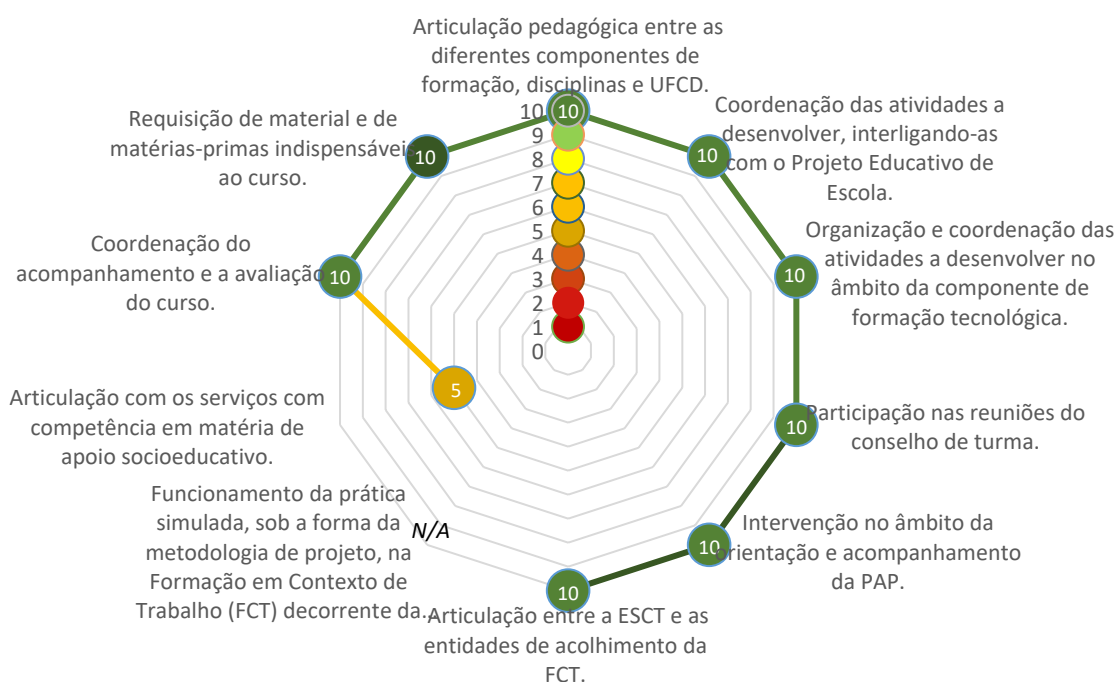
Articulação pedagógica entre as diferentes componentes de formação, disciplinas e UFCD.

10
9
8
7
6
5
4
3
2
1
0

10

Coordenação das atividades a desenvolver, interligando-as com o Projeto Educativo de Escola.

10

Organização e coordenação das atividades a desenvolver no âmbito da componente de formação tecnológica.

10

Participação nas reuniões do conselho de turma.

10

Intervenção no âmbito da orientação e acompanhamento da PAP.

10

Articulação entre a ESCT e as entidades de acolhimento da FCT.

10

Funcionamento da prática simulada, sob a forma da metodologia de projeto, na Formação em Contexto de Trabalho (FCT) decorrente da.

N/A

Articulação com os serviços com competência em matéria de apoio socioeducativo.

5

Coordenação do acompanhamento e a avaliação do curso.

10

Requisição de material e de matérias-primas indispensáveis ao curso.

10